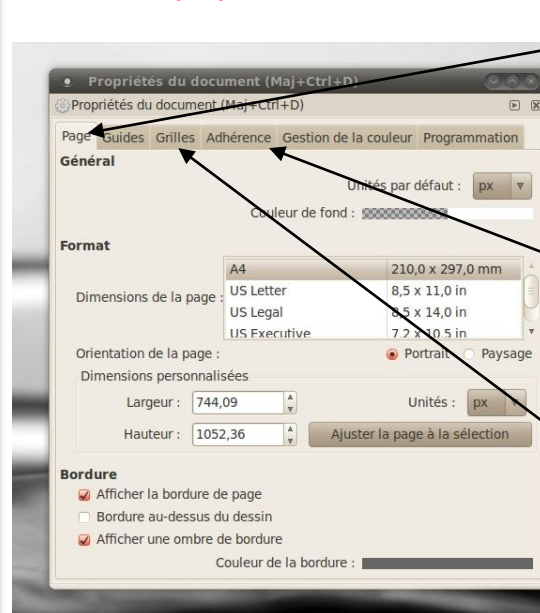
Propriétés du document (Maj+Ctrl+D)

Propriétés du document (Maj+Ctrl+D)

Page Guides Grilles Adhérence Gestion de la couleur Programmation

Général

Unités par défaut : px

Couleur de fond :

Format

Dimensions de la page :

| A4 | 210,0 x 297,0 mm |
|---|---|
| US Letter | 8,5 x 11,0 in |
| US Legal | 8,5 x 14,0 in |
| US Executive | 7,2 x 10,5 in |

Orientation de la page : Portrait Paysage

Dimensions personnalisées

Largeur : 744,09 Unités : px

Hauteur : 1052,36 Ajuster la page à la sélection

Bordure

Afficher la bordure de page

Bordure au-dessus du dessin

Afficher une ombre de bordure

Couleur de la bordure :